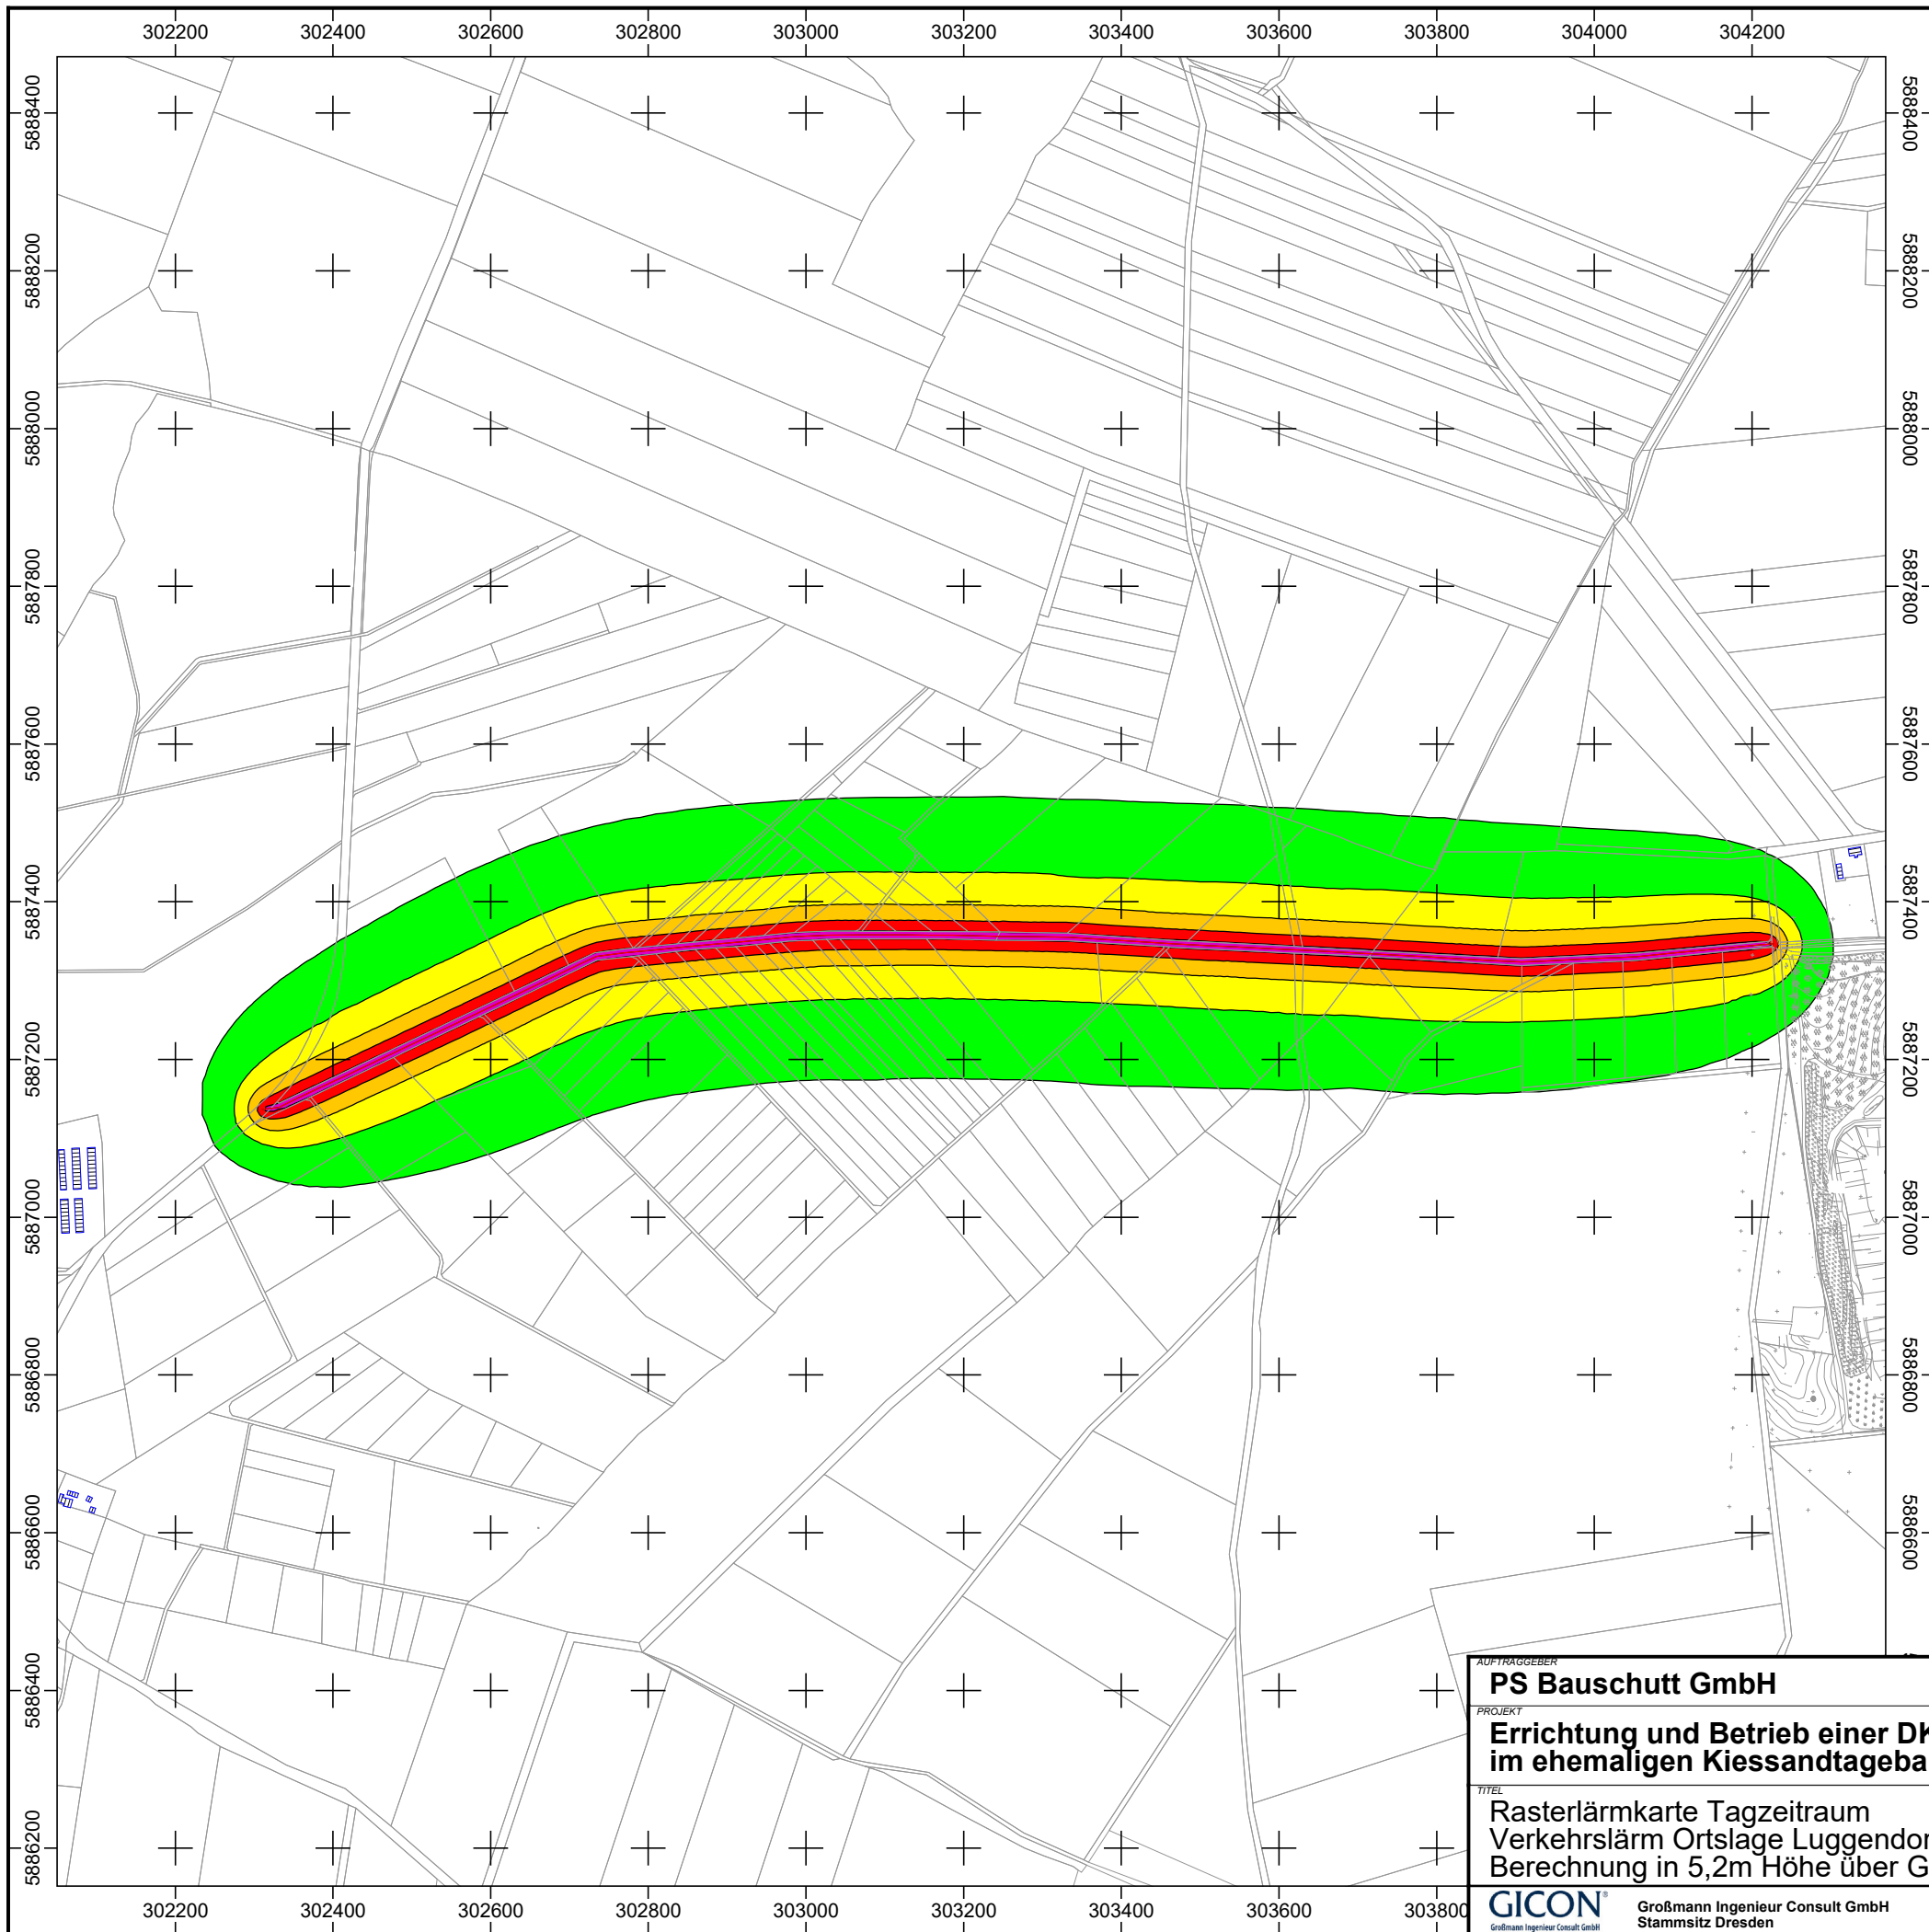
302200 302400 302600 302800 303000 303200 303400 303600 303800 304000 304200

5888400 5888200 5888000 5887800 5887600 5887400 5887200 5887000 5886800 5886600 5886400 5886200

5888400 5888200 5888000 5887800 5887600 5887400 5887200 5887000 5886800 5886600

302200 302400 302600 302800 303000 303200 303400 303600 303800

AUFTRAGGEBER
PS Bauschutt GmbH

PROJEKT
Errichtung und Betrieb einer DK
im ehemaligen Kiessandtageba

TITEL
Rasterlärmkarte Tagzeitraum
Verkehrslärm Ortslage Luggendor
Berechnung in 5,2m Höhe über G

GICON®
Großmann Ingenieur Consult GmbH

Großmann Ingenieur Consult GmbH
Stammsitz Dresden